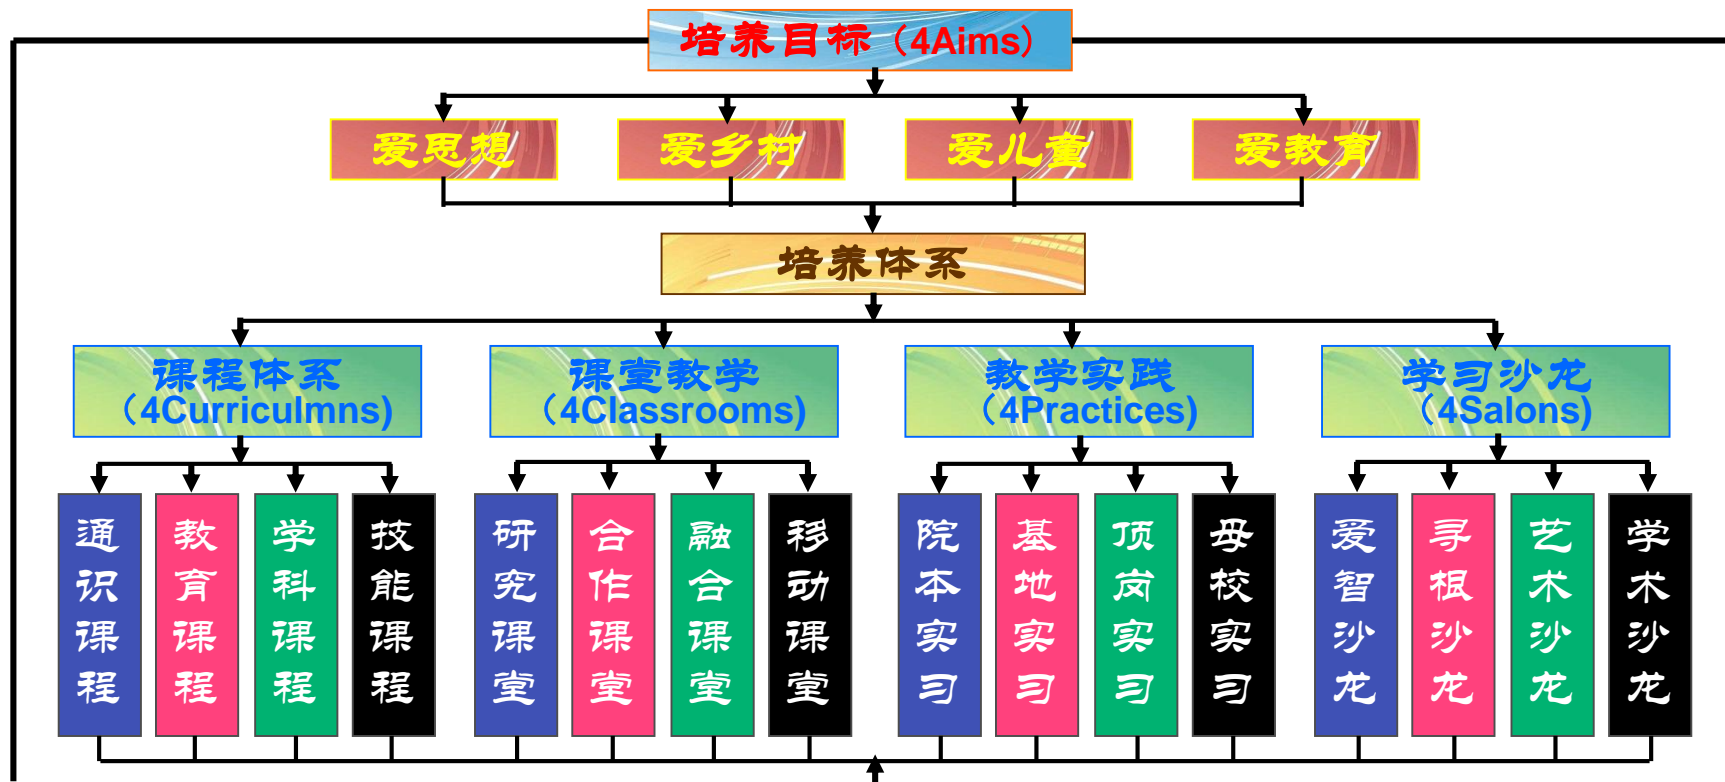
培养目标（4Aims）

爱思想

爱乡村

爱儿童

爱教育

培养体系

课程体系（4Curriculmns）

课堂教学（4Classrooms）

教学实践（4Practices）

学习沙龙（4Salons）

通识课程

教育课程

学科课程

技能课程

研究课堂

合作课堂

融合课堂

移动课堂

院本实习

基地实习

顶岗实习

母校实习

爱智沙龙

寻根沙龙

艺术沙龙

学术沙龙